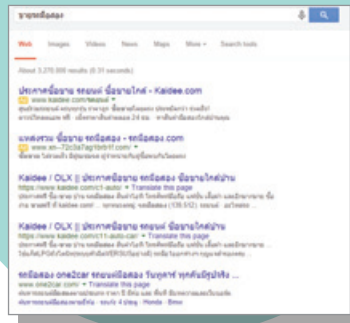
ขายรถมือสอง

Web Images Videos News Maps More ▾ Search tools

About 3,270,000 results (0.31 seconds)

ประกาศซื้อขาย รถยนต์ ซื้อขายใกล้ - Kaidee.com
Ad www.kaidee.com/คนขาย ▾
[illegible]

แหล่งรวม ซื้อขาย รถมือสอง - รถมือสอง.com
Ad www.xn--72c3a7ag1bf8f.com/ ▾
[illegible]

Kaidee / OLX || ประกาศซื้อขาย รถยนต์ ซื้อขายใกล้บ้าน
https://www.kaidee.com/c1-auto ▾ Translate this page
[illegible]

Kaidee / OLX || ประกาศซื้อขาย รถยนต์ ซื้อขายใกล้บ้าน
https://www.kaidee.com/c11-auto-car ▾ Translate this page
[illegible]

รถมือสอง one2car รถยนต์มือสอง วันทูคาร์ ทุกคันมีรูปจริง ...
www.one2car.com/ ▾ Translate this page
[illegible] Honda - Bmw